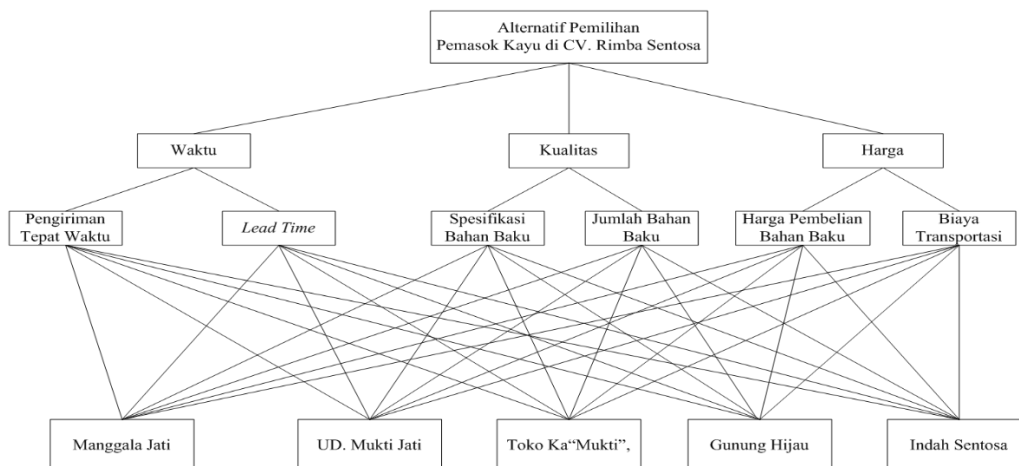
Alternatif Pemilihan
Pemasok Kayu di CV. Rimba Sentosa

Waktu

Kualitas

Harga

Pengiriman Tepat Waktu

Lead Time

Spesifikasi Bahan Baku

Jumlah Bahan Baku

Harga Pembelian Bahan Baku

Biaya Transportasi

Manggala Jati

UD. Mukti Jati

Toko Ka"Mukti",

Gunung Hijau

Indah Sentosa